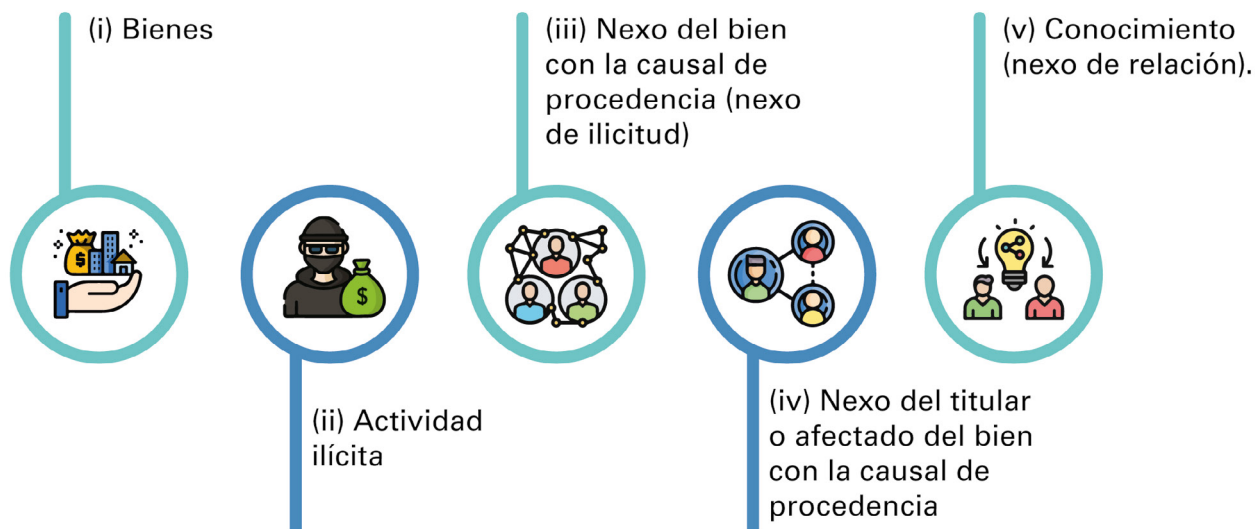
(i) Bienes

(ii) Actividad ilícita

(iii) Nexo del bien con la causal de procedencia (nexo de ilicitud)

(iv) Nexo del titular o afectado del bien con la causal de procedencia

(v) Conocimiento (nexo de relación).